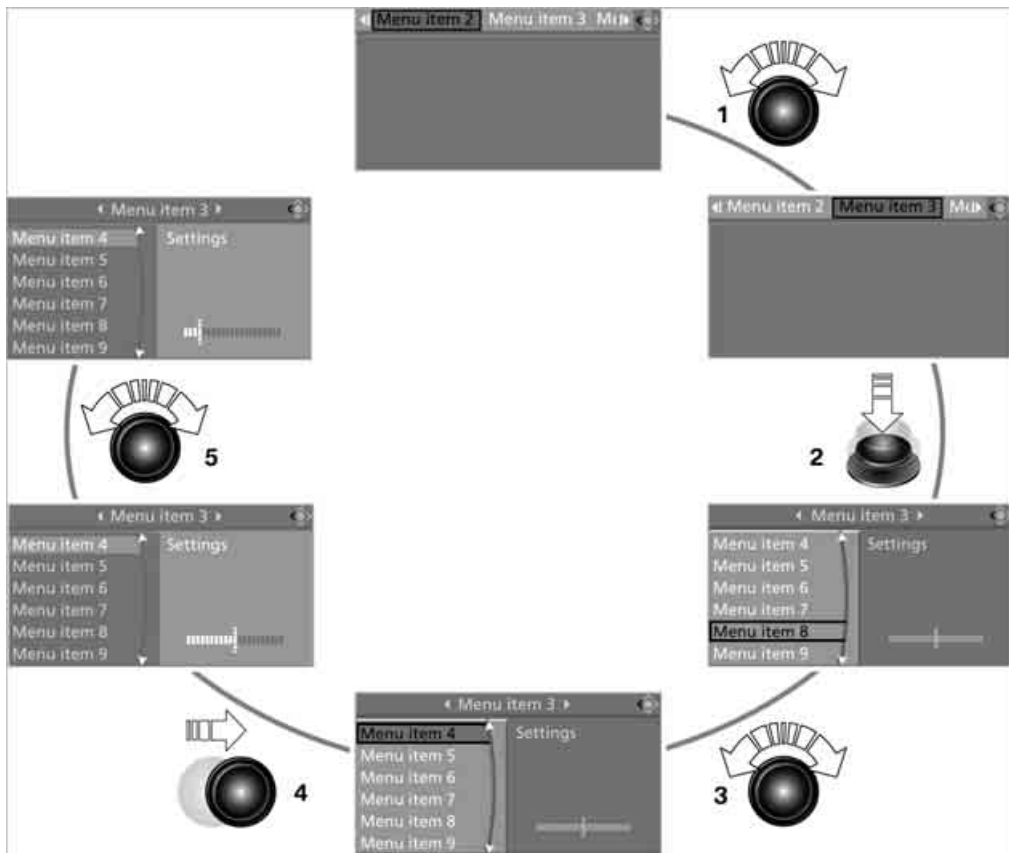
Menu item 2 Menu item 3 Mı

1

Menu item 2 Menu item 3 Mı

2

Menu item 3
Menu item 4
Menu item 5
Menu item 6
Menu item 7
Menu item 8
Menu item 9
Settings

3

Menu item 3
Menu item 4
Menu item 5
Menu item 6
Menu item 7
Menu item 8
Menu item 9
Settings

4

Menu item 3
Menu item 4
Menu item 5
Menu item 6
Menu item 7
Menu item 8
Menu item 9
Settings

5

Menu item 3
Menu item 4
Menu item 5
Menu item 6
Menu item 7
Menu item 8
Menu item 9
Settings